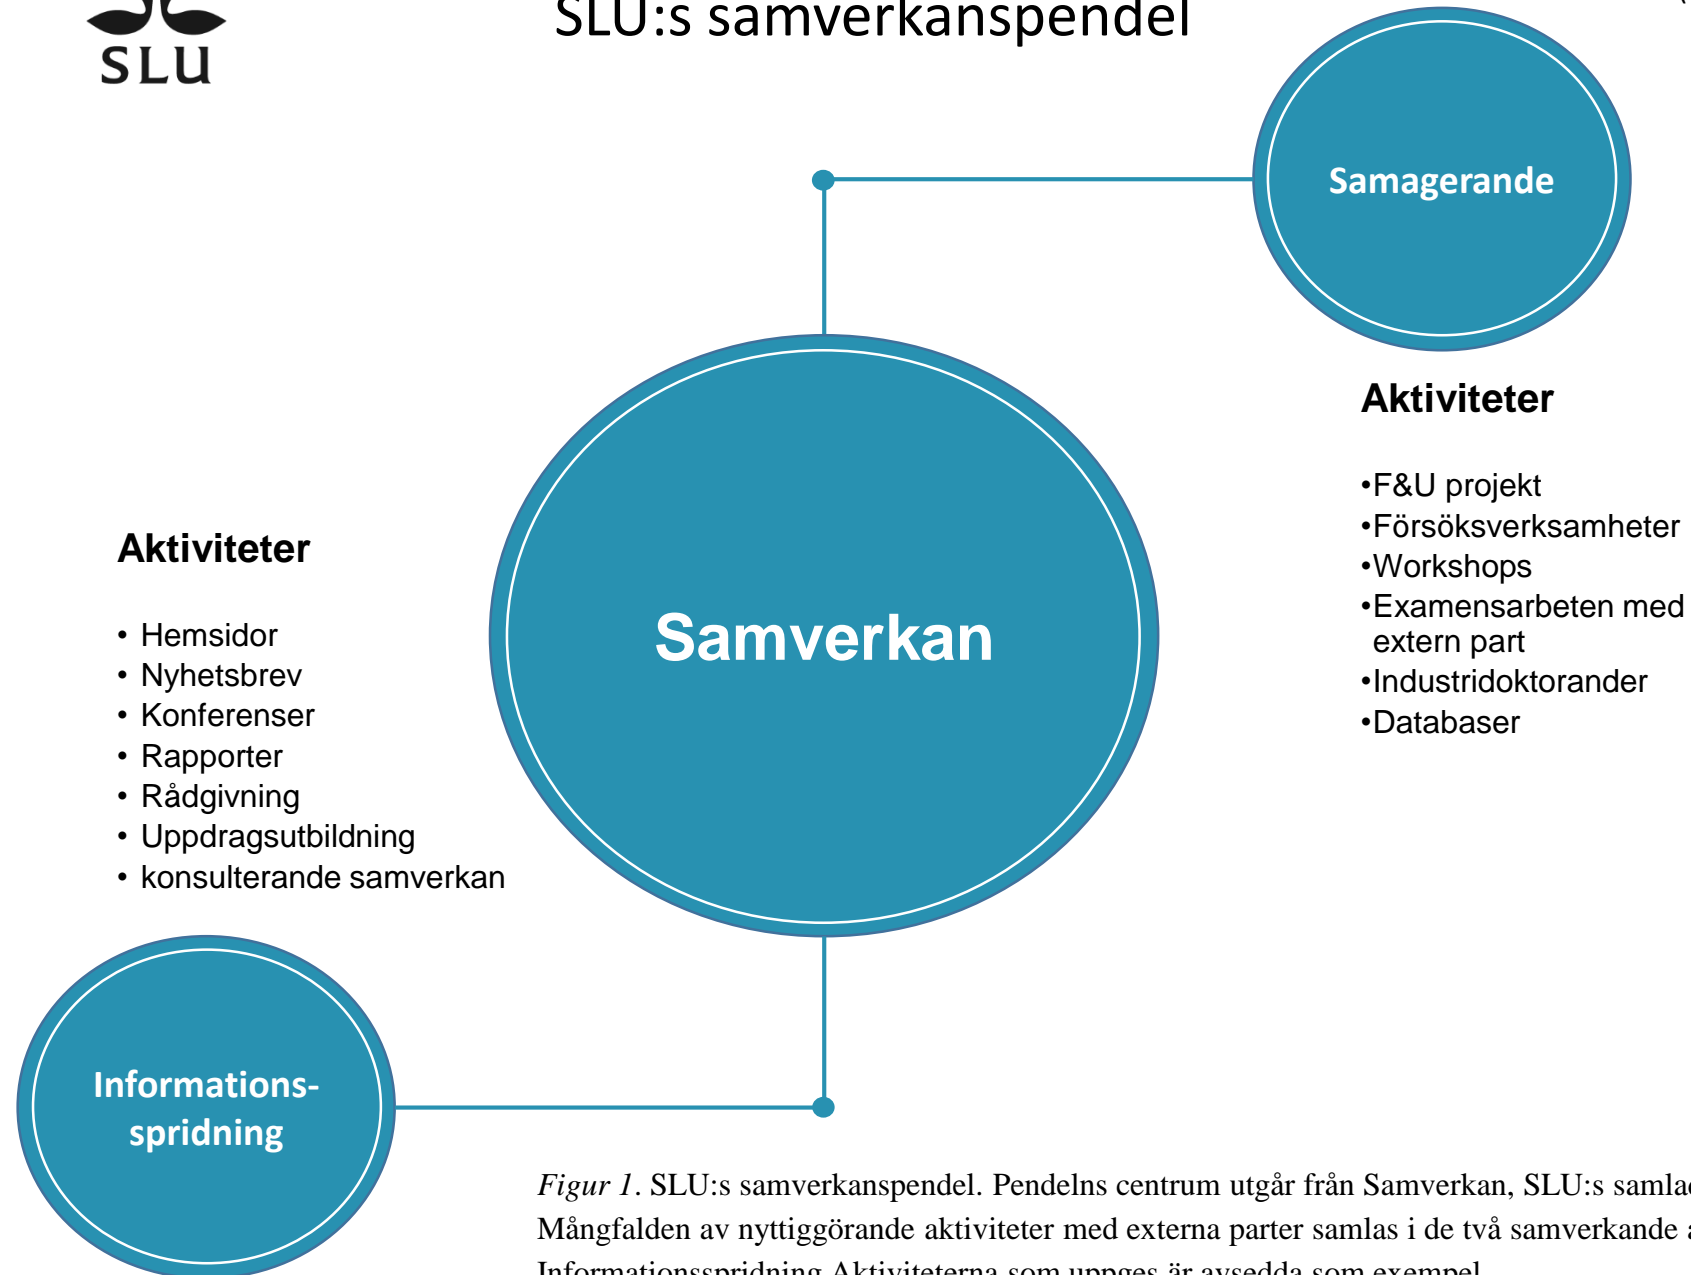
SLU

SLU:s samverkanspendel

Samagerande

Aktiviteter

•F&U projekt
•Försöksverksamheter
•Workshops
•Examensarbeten med extern part
•Industridoktorander
•Databaser

Aktiviteter

• Hemsidor
• Nyhetsbrev
• Konferenser
• Rapporter
• Rådgivning
• Uppdragsutbildning
• konsulterande samverkan

Samverkan

Informations-spridning

*Figur 1*. SLU:s samverkanspendel. Pendelns centrum utgår från Samverkan, SLU:s samla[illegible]
Mångfalden av nyttiggörande aktiviteter med externa parter samlas i de två samverkande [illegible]
Informationsspridning Aktiviteterna som uppges är avsedda som exempel.